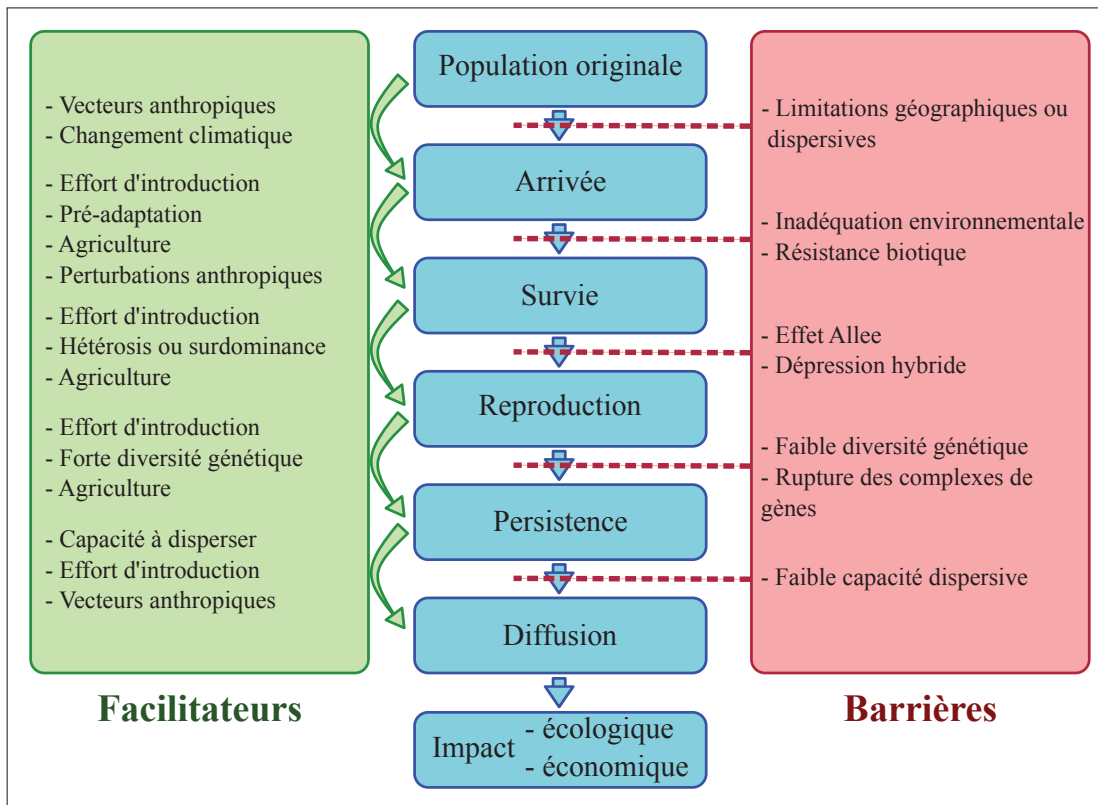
- Vecteurs anthropiques
- Changement climatique

- Effort d'introduction
- Pré-adaptation
- Agriculture
- Perturbations anthropiques

- Effort d'introduction
- Hétérosis ou surdominance
- Agriculture

- Effort d'introduction
- Forte diversité génétique
- Agriculture

- Capacité à disperser
- Effort d'introduction
- Vecteurs anthropiques

Facilitateurs

Population originale

Arrivée

Survie

Reproduction

Persistence

Diffusion

Impact - écologique
- économique

- Limitations géographiques ou dispersives

- Inadéquation environnementale
- Résistance biotique

- Effet Allee
- Dépression hybride

- Faible diversité génétique
- Rupture des complexes de gènes

- Faible capacité dispersive

Barrières